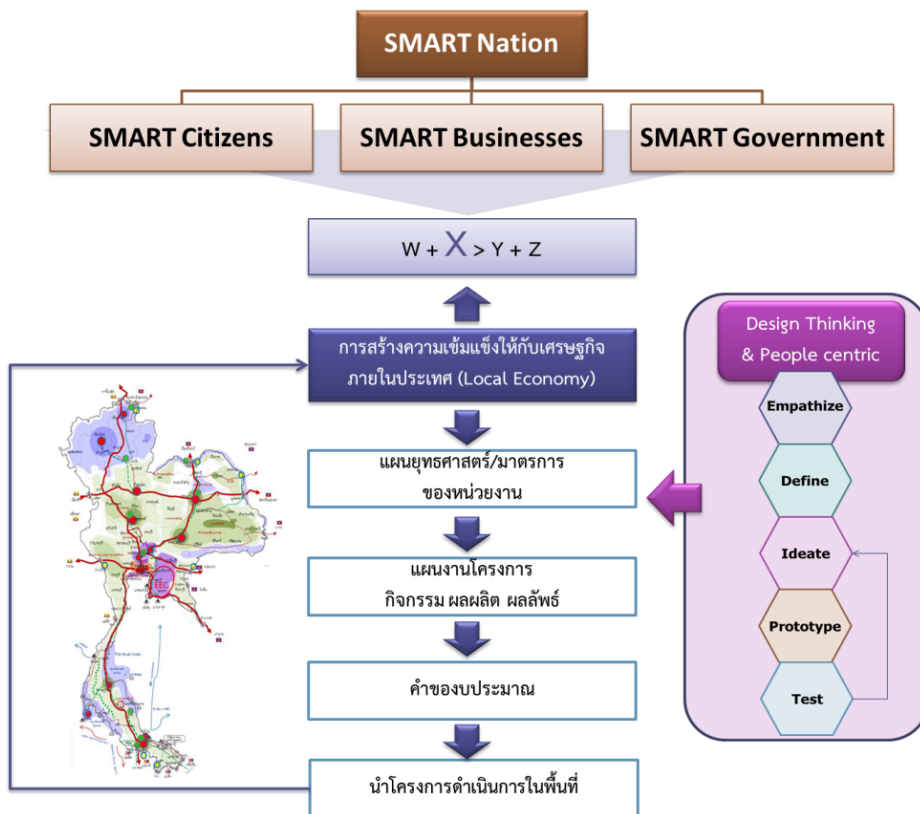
SMART Nation

SMART Citizens

SMART Businesses

SMART Government

W + X > Y + Z

การสร้างความเข้มแข็งให้กับเศรษฐกิจภายในประเทศ (Local Economy)

แผนยุทธศาสตร์/มาตรการของหน่วยงาน

แผนงานโครงการ กิจกรรม ผลผลิต ผลลัพธ์

คำของบประมาณ

นำโครงการดำเนินการในพื้นที่

EEC

Design Thinking & People centric

Empathize

Define

Ideate

Prototype

Test